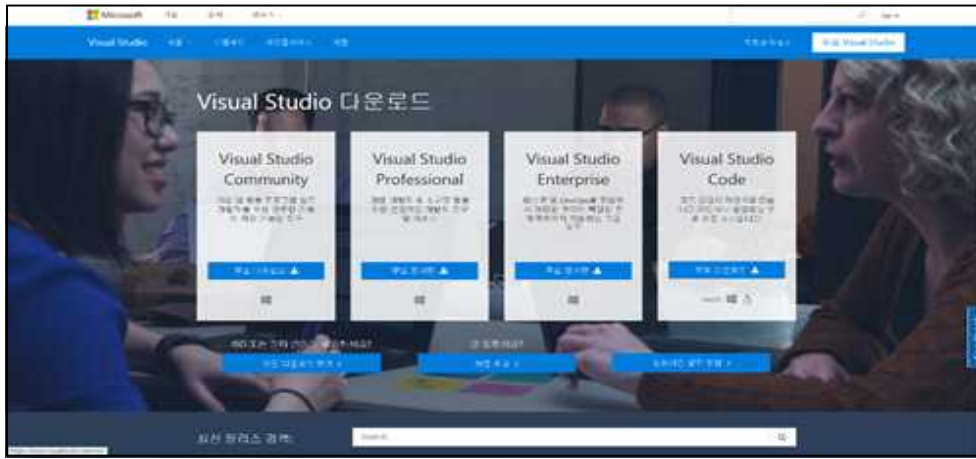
Microsoft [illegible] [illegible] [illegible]

Visual Studio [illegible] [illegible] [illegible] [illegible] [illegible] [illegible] Visual Studio

Visual Studio 다운로드

Visual Studio Community

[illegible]

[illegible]

Visual Studio Professional

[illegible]

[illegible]

Visual Studio Enterprise

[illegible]

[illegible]

Visual Studio Code

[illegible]

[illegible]

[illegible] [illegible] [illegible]

최신 릴리스 검색: Search

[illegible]